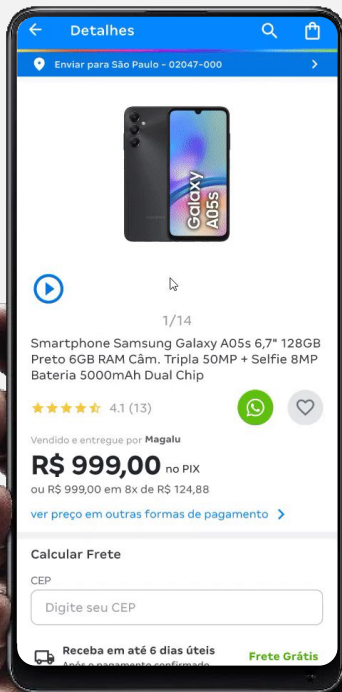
Detalhes

Enviar para São Paulo - 02047-000

Galaxy A05s

1/14

Smartphone Samsung Galaxy A05s 6,7" 128GB Preto 6GB RAM Câm. Tripla 50MP + Selfie 8MP Bateria 5000mAh Dual Chip

4.1 (13)

Vendido e entregue por Magalu

R$ 999,00 no PIX

ou R$ 999,00 em 8x de R$ 124,88

ver preço em outras formas de pagamento

Calcular Frete

CEP

Digite seu CEP

Receba em até 6 dias úteis

Frete Grátis

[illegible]